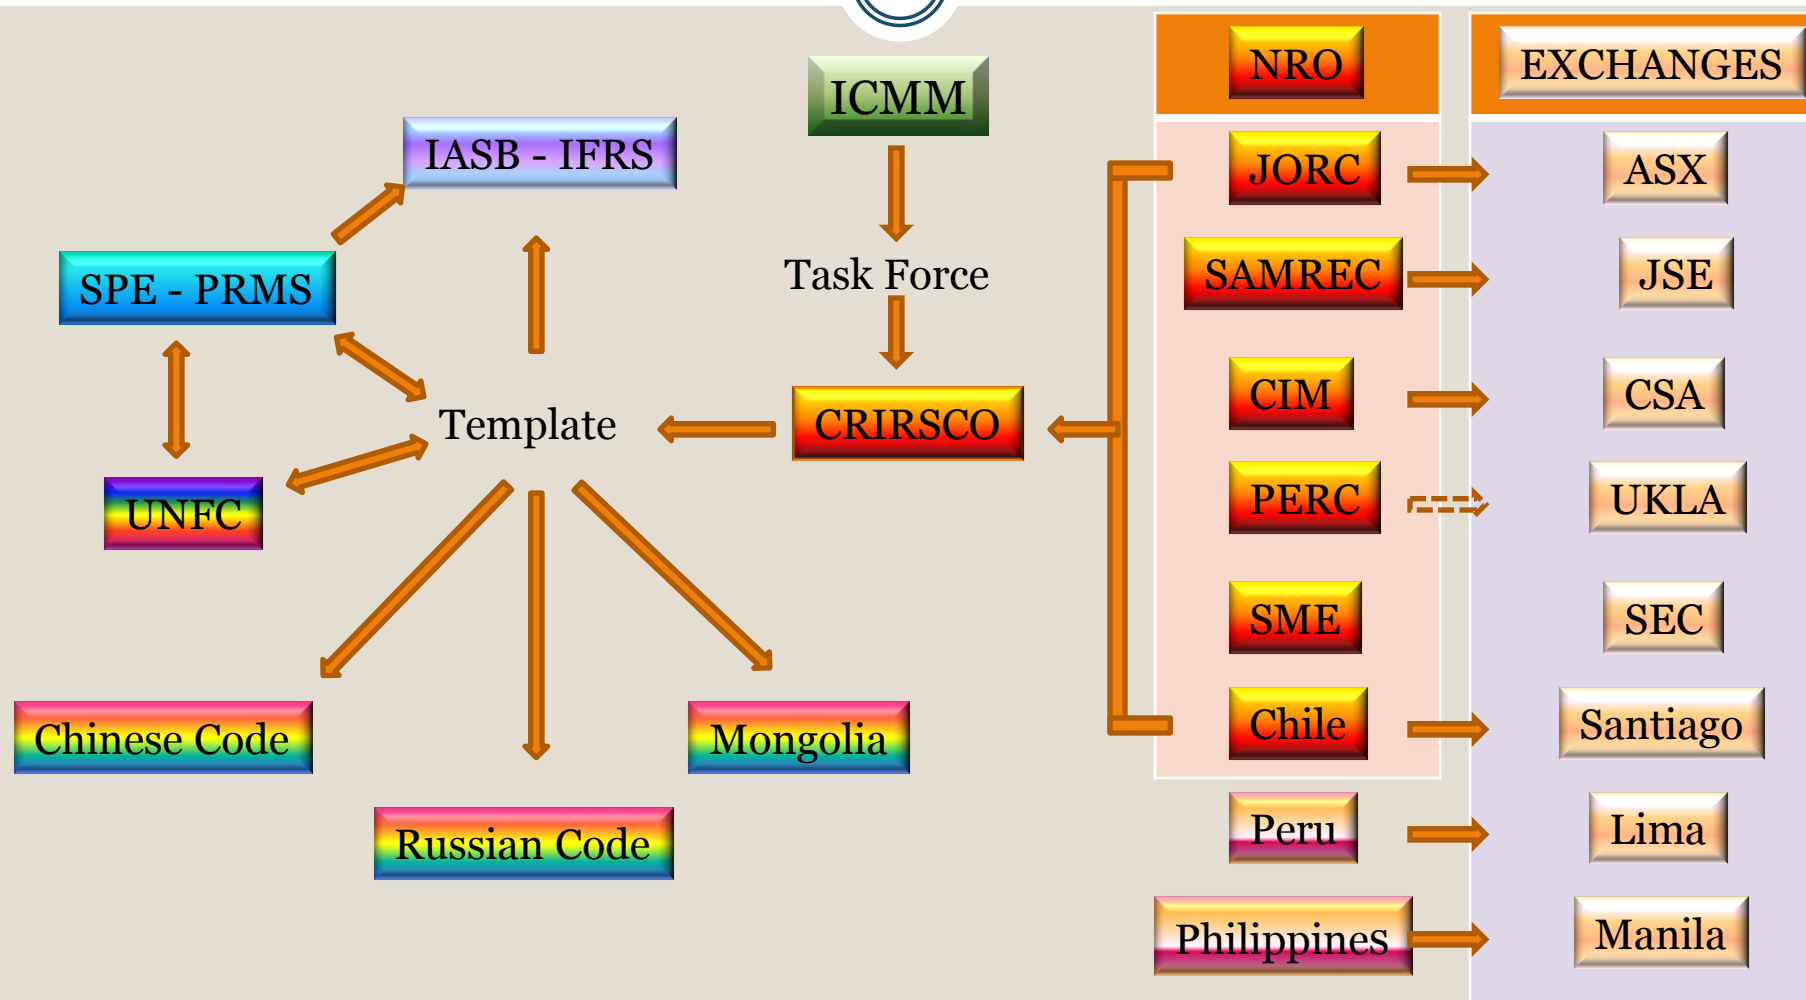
ICMM

IASB - IFRS

SPE - PRMS

Task Force

Template

CRIRSCO

UNFC

Chinese Code

Russian Code

Mongolia

NRO

JORC

SAMREC

CIM

PERC

SME

Chile

Peru

Philippines

EXCHANGES

ASX

JSE

CSA

UKLA

SEC

Santiago

Lima

Manila